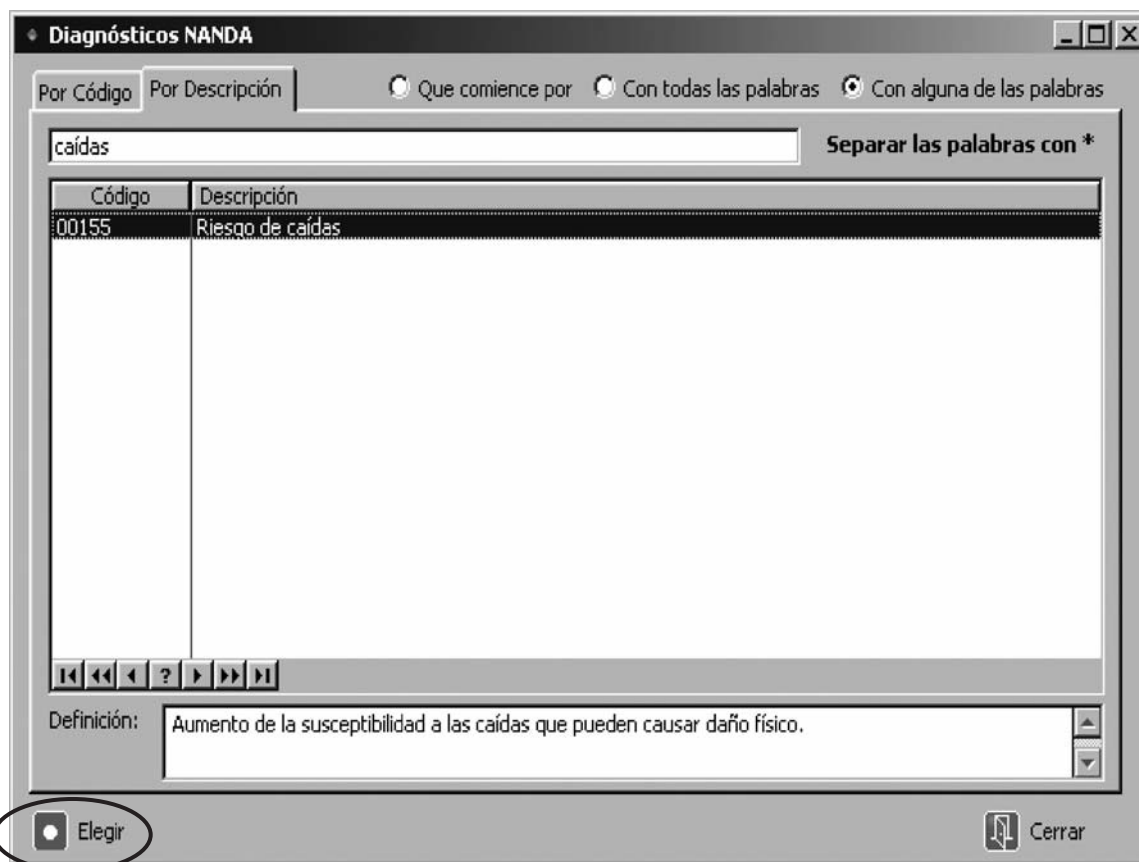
Diagnósticos NANDA

Por Código | Por Descripción

Que comience por Con todas las palabras Con alguna de las palabras

caídas

Separar las palabras con *

| Código | Descripción |
|---|---|
| 00155 | Riesgo de caídas |

Definición: Aumento de la susceptibilidad a las caídas que pueden causar daño físico.

Elegir

Cerrar